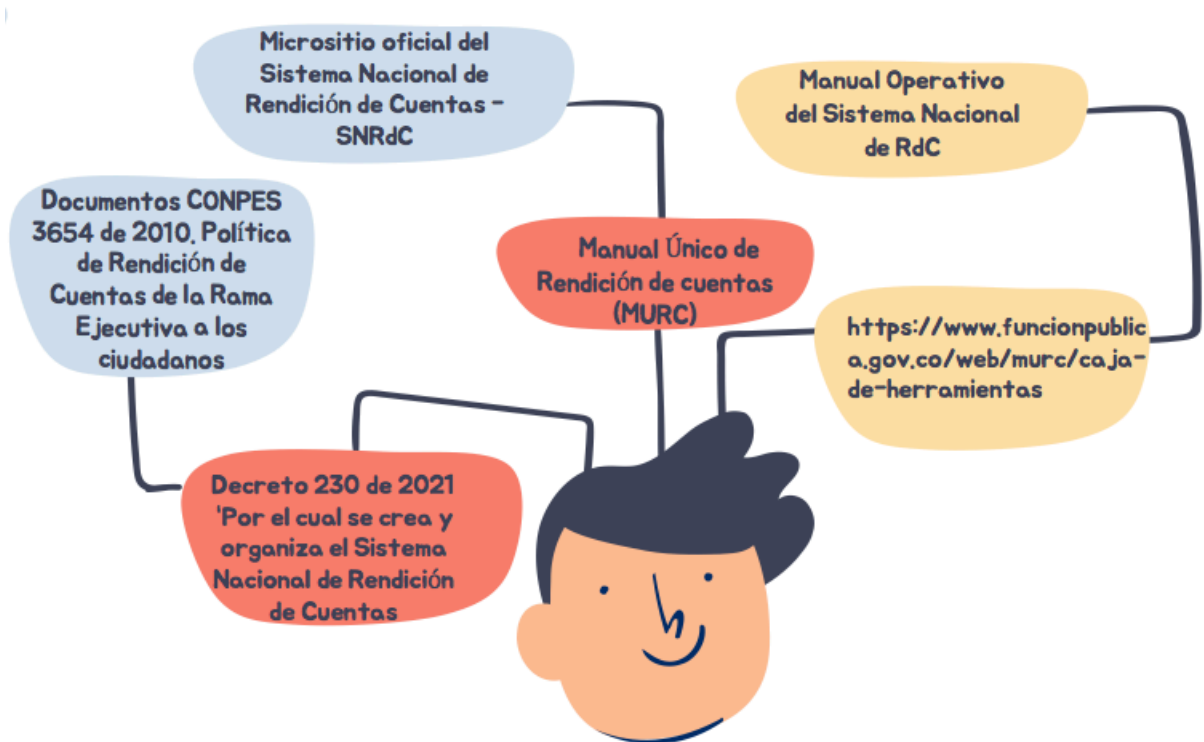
Micrositio oficial del Sistema Nacional de Rendición de Cuentas - SNRdC

Manual Operativo del Sistema Nacional de RdC

Documentos CONPES 3654 de 2010. Política de Rendición de Cuentas de la Rama Ejecutiva a los ciudadanos

Manual Único de Rendición de cuentas (MURC)

https://www.funcionpublica.gov.co/web/murc/caja-de-herramientas

Decreto 230 de 2021 'Por el cual se crea y organiza el Sistema Nacional de Rendición de Cuentas